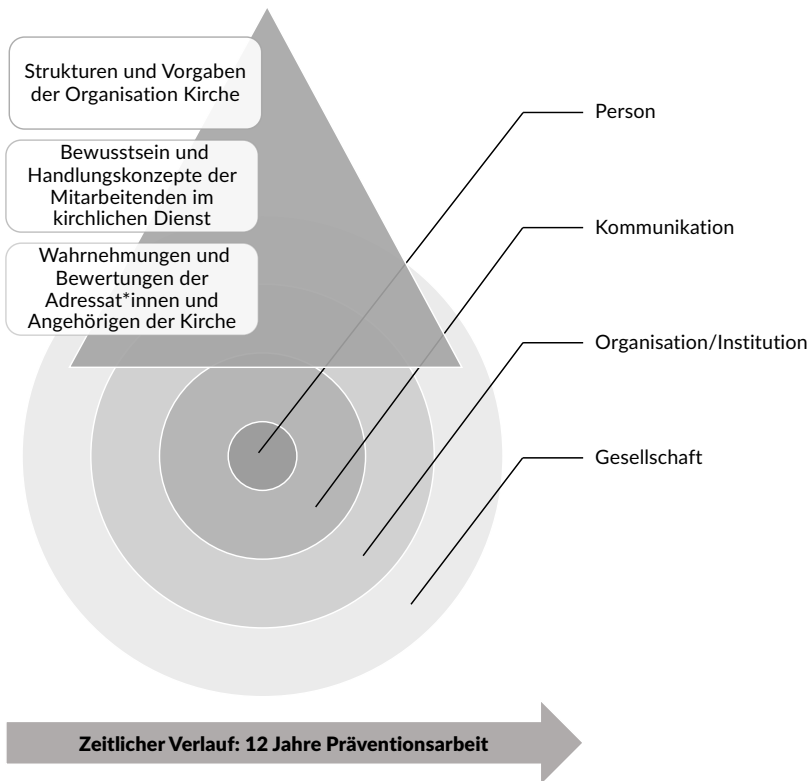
Strukturen und Vorgaben der Organisation Kirche

Bewusstsein und Handlungskonzepte der Mitarbeitenden im kirchlichen Dienst

Wahrnehmungen und Bewertungen der Adressat*innen und Angehörigen der Kirche

Person

Kommunikation

Organisation/Institution

Gesellschaft

Zeitlicher Verlauf: 12 Jahre Präventionsarbeit